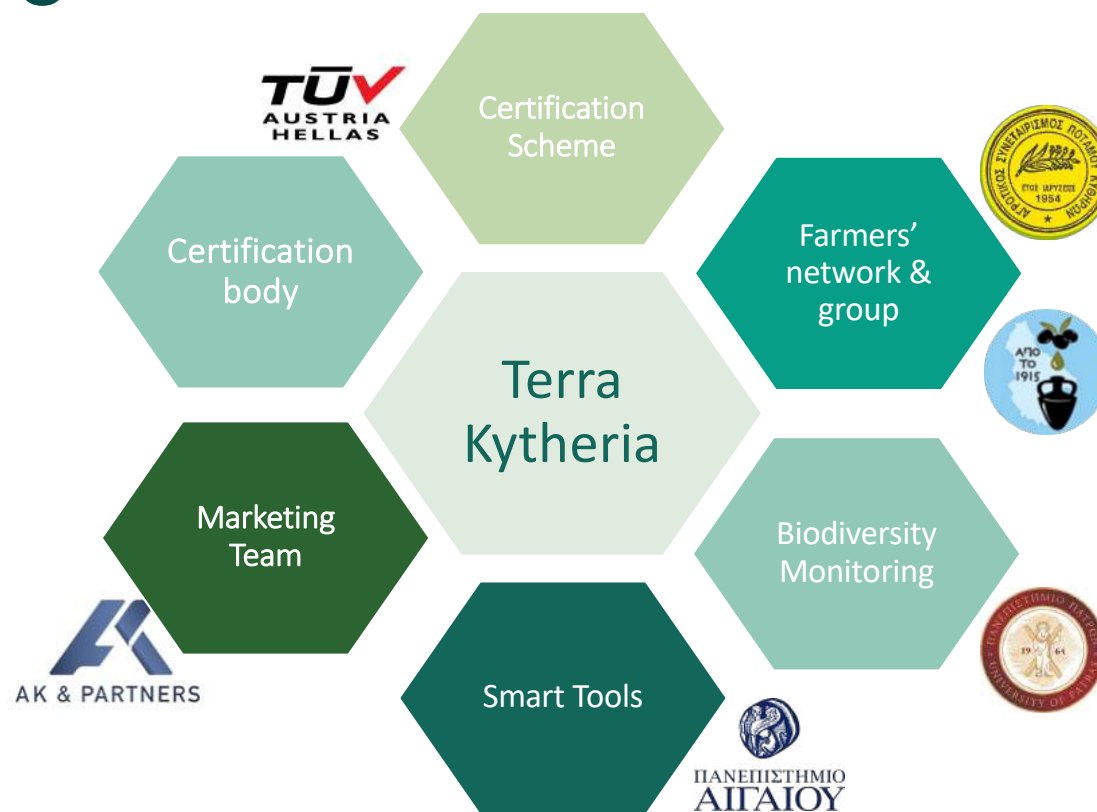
TÜV AUSTRIA HELLAS

Certification Scheme

ΑΓΡΟΤΙΚΟΣ ΣΥΝΕΤΑΙΡΙΣΜΟΣ ΠΟΤΑΜΟΥ ΚΥΘΗΡΩΝ ΕΤΟΣ ΙΔΡΥΣΕΩΣ 1954

Certification body

Farmers' network & group

ΑΠΟ ΤΟ 1915

Terra Kytheria

Marketing Team

Biodiversity Monitoring

ΠΑΝΕΠΙΣΤΗΜΙΟ ΠΑΤΡΩΝ 1964 UNIVERSITY OF PATRAS

AK & PARTNERS

Smart Tools

ΠΑΝΕΠΙΣΤΗΜΙΟ ΑΙΓΑΙΟΥ